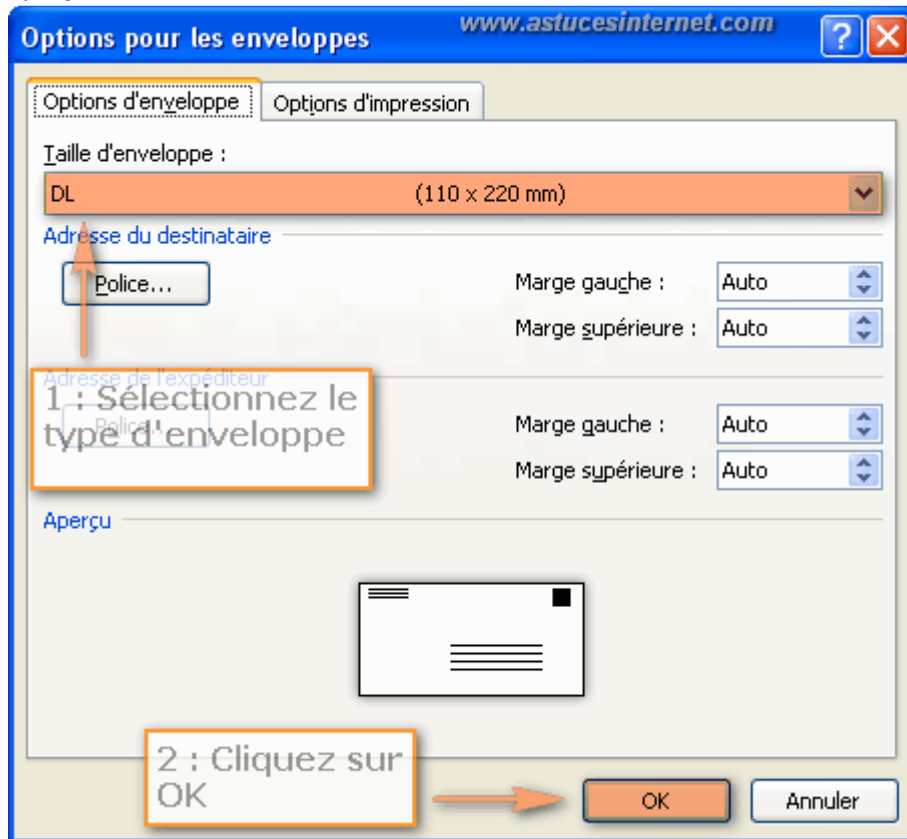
Options pour les enveloppes
www.astucesinternet.com
?
Options d'enveloppe
Options d'impression
Taille d'enveloppe :
DL (110 x 220 mm)
Adresse du destinataire
Police...
Marge gauche : Auto
Marge supérieure : Auto
Adresse de l'expéditeur
1 : Sélectionnez le type d'enveloppe
Police...
Marge gauche : Auto
Marge supérieure : Auto
Aperçu
2 : Cliquez sur OK
OK
Annuler